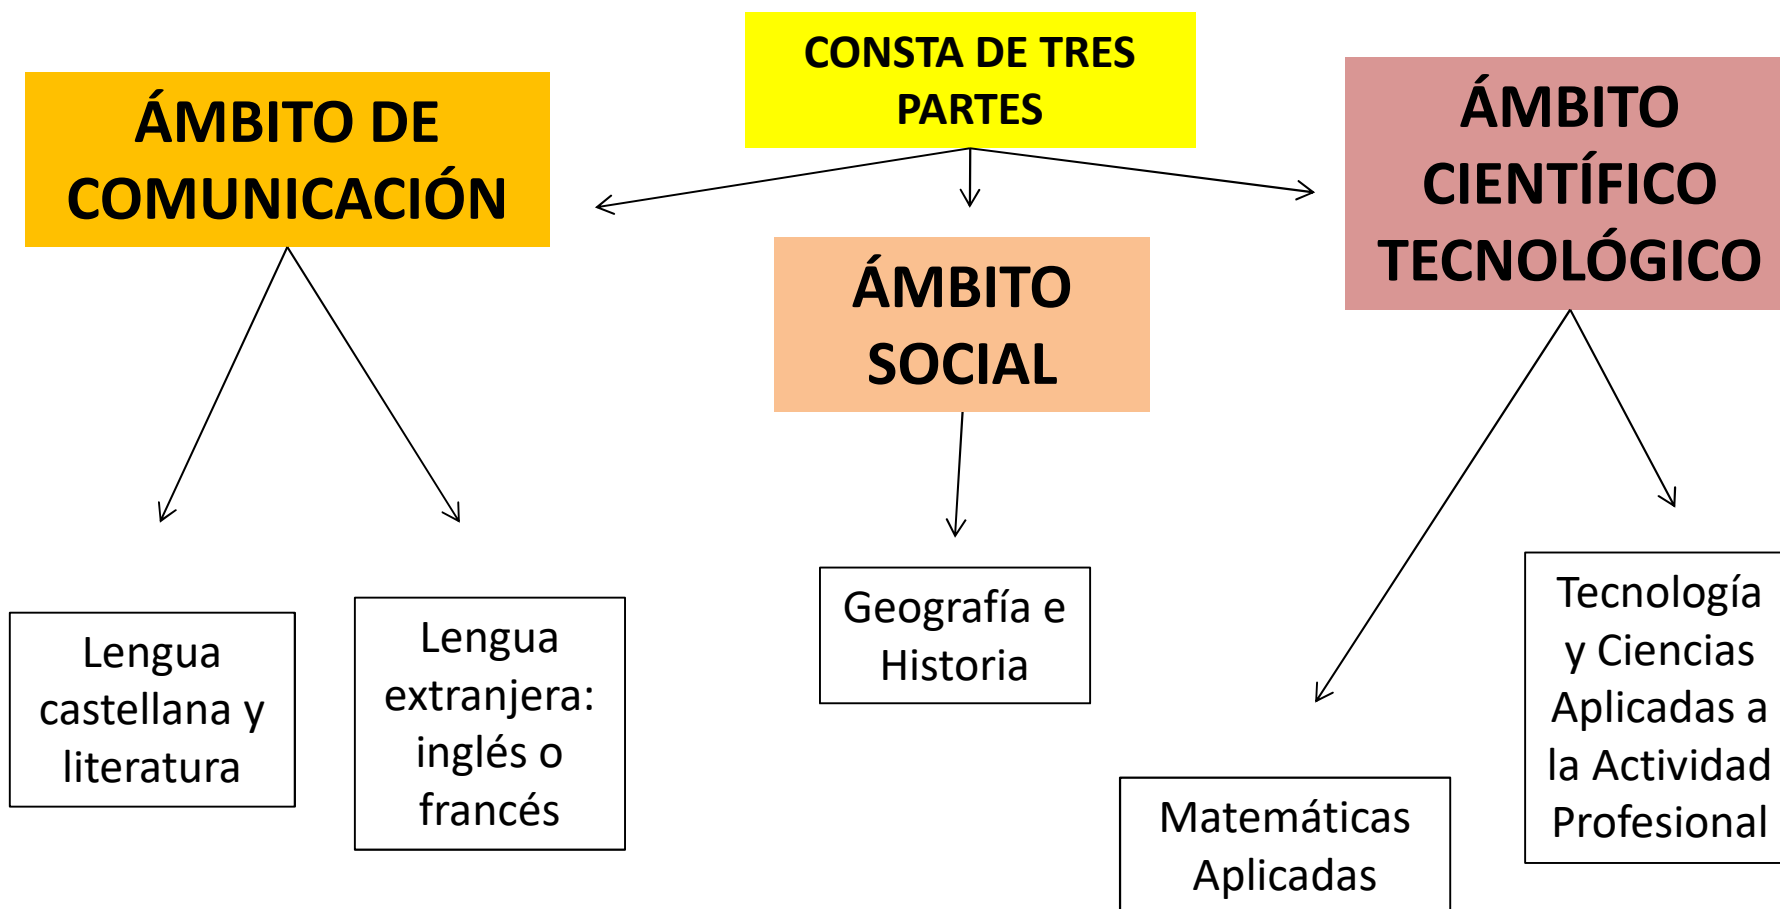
CONSTA DE TRES PARTES

ÁMBITO DE COMUNICACIÓN

ÁMBITO SOCIAL

ÁMBITO CIENTÍFICO TECNOLÓGICO

Lengua castellana y literatura

Lengua extranjera: inglés o francés

Geografía e Historia

Matemáticas Aplicadas

Tecnología y Ciencias Aplicadas a la Actividad Profesional